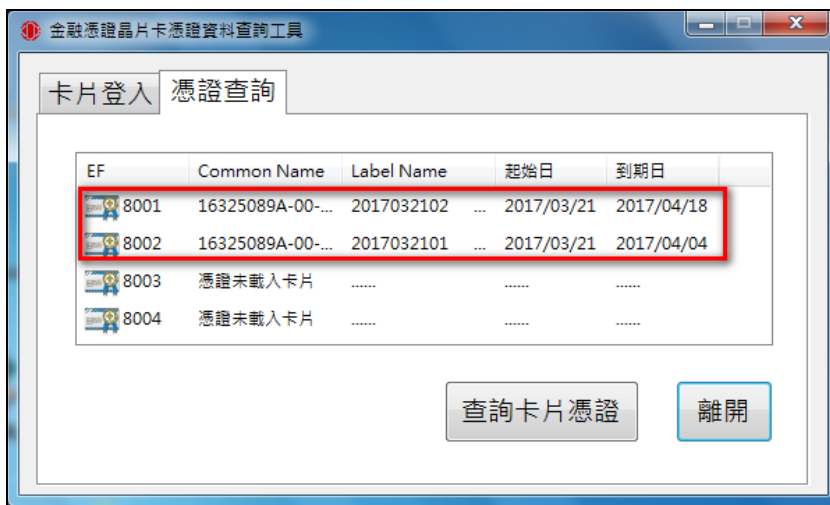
金融憑證晶片卡憑證資料查詢工具

卡片登入 憑證查詢

| EF | Common Name | Label Name | 起始日 | 到期日 |
|---|---|---|---|---|
| 8001 | 16325089A-00-... | 2017032102 ... | 2017/03/21 | 2017/04/18 |
| 8002 | 16325089A-00-... | 2017032101 ... | 2017/03/21 | 2017/04/04 |
| 8003 | 憑證未載入卡片 | ...... | ...... | ...... |
| 8004 | 憑證未載入卡片 | ...... | ...... | ...... |

查詢卡片憑證

離開